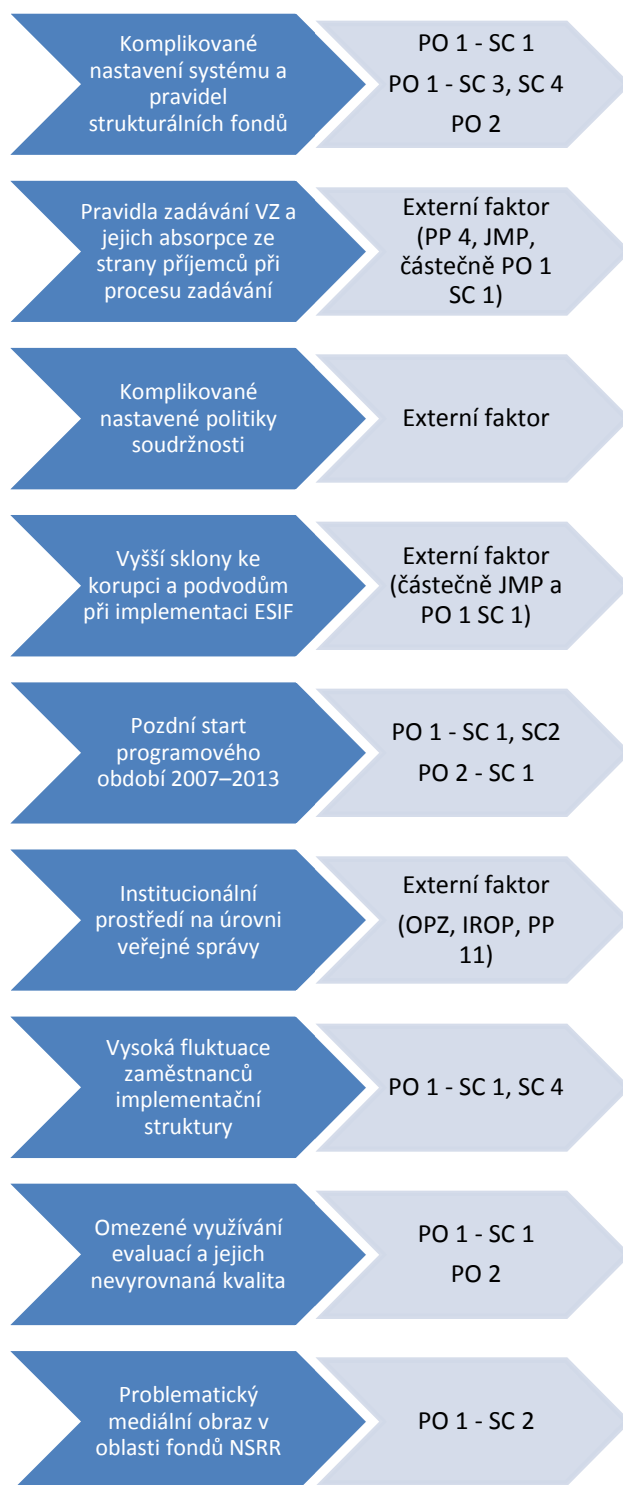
Komplikované nastavení systému a pravidel strukturálních fondů

PO 1 - SC 1
PO 1 - SC 3, SC 4
PO 2

Pravidla zadávání VZ a jejich absorpce ze strany příjemců při procesu zadávání

Externí faktor (PP 4, JMP, částečně PO 1 SC 1)

Komplikované nastavené politiky soudržnosti

Externí faktor

Vyšší sklony ke korupci a podvodům při implementaci ESIF

Externí faktor (částečně JMP a PO 1 SC 1)

Pozdní start programového období 2007–2013

PO 1 - SC 1, SC2
PO 2 - SC 1

Institucionální prostředí na úrovni veřejné správy

Externí faktor (OPZ, IROP, PP 11)

Vysoká fluktuace zaměstnanců implementační struktury

PO 1 - SC 1, SC 4

Omezené využívání evaluací a jejich nevyrovnaná kvalita

PO 1 - SC 1
PO 2

Problematický mediální obraz v oblasti fondů NSRR

PO 1 - SC 2